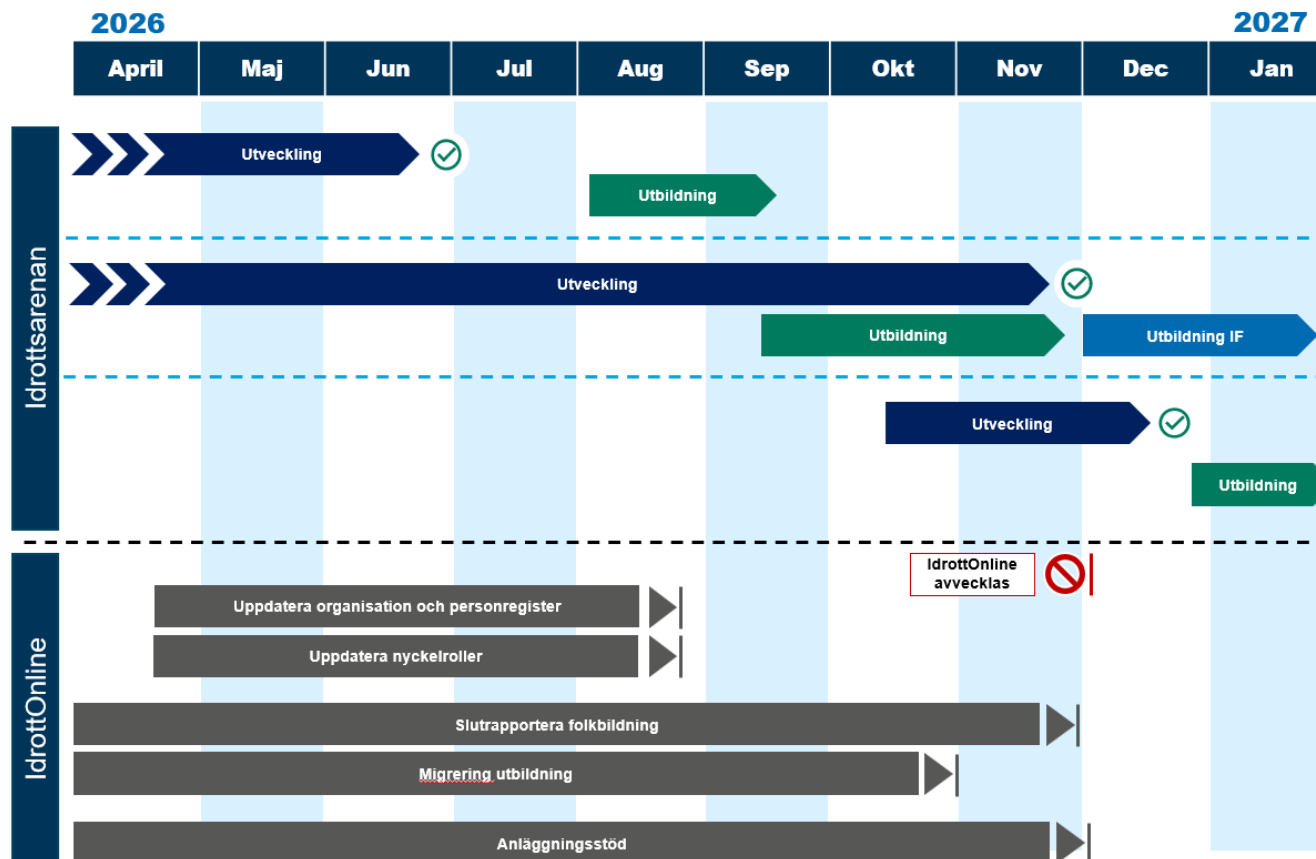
2026

2027

| April | Maj | Jun | Jul | Aug | Sep | Okt | Nov | Dec | Jan |
|---|---|---|---|---|---|---|---|---|---|

Idrottsarenan

Utveckling

Utbildning

Utveckling

Utbildning

Utbildning IF

Utveckling

Utbildning

IdrottOnline

IdrottOnline avvecklas

Uppdatera organisation och personregister

Uppdatera nyckelroller

Slutrapportera folkbildning

Migrering utbildning

Anläggningsstöd